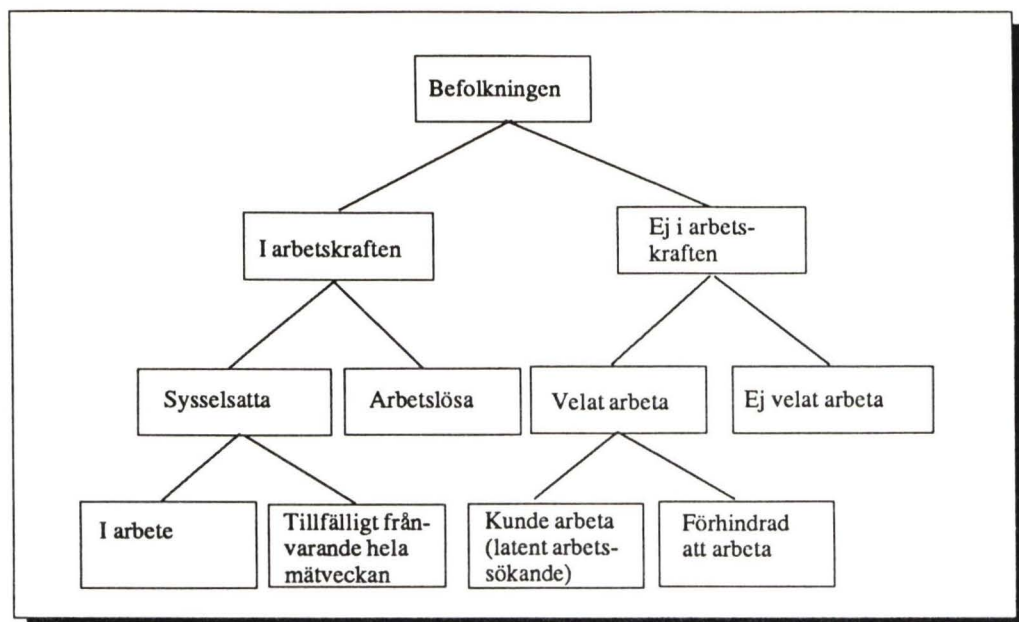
Befolkningen

I arbetskraften

Ej i arbetskraften

Sysselsatta

Arbetslösa

Velat arbeta

Ej velat arbeta

I arbete

Tillfälligt frånvarande hela mätveckan

Kunde arbeta (latent arbetssökande)

Förhindrad att arbeta